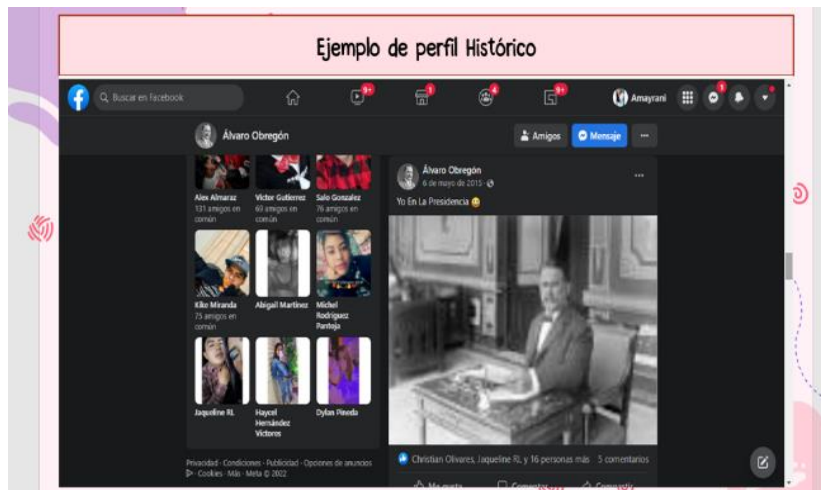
Ejemplo de perfil Histórico

Buscar en Facebook

9+ 1 4 9+

Amayrani

1

Álvaro Obregón

Amigos

Mensaje

...

Alex Almaraz
131 amigos en común

Victor Gutierrez
60 amigos en común

Salo Gonzalez
76 amigos en común

Kiko Miranda
75 amigos en común

Abigail Martinez

Michel Rodriguez Panteja

Jaqueline RL

Haycel Hernández Victoros

Dylan Pineda

Privacidad · Condiciones · Publicidad · Opciones de anuncios · Cookies · Más · Meta © 2022

Álvaro Obregón
6 de mayo de 2015

...

Yo En La Presidencia 😀

Christian Olivares, Jaqueline RL y 16 personas más

5 comentarios

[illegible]